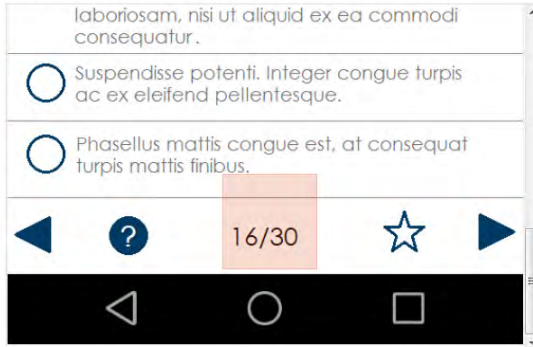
laboriosam, nisi ut aliquid ex ea commodi consequatur.

Suspendisse potenti. Integer congue turpis ac ex eleifend pellentesque.

Phasellus mattis congue est, at consequat turpis mattis finibus.

?

16/30